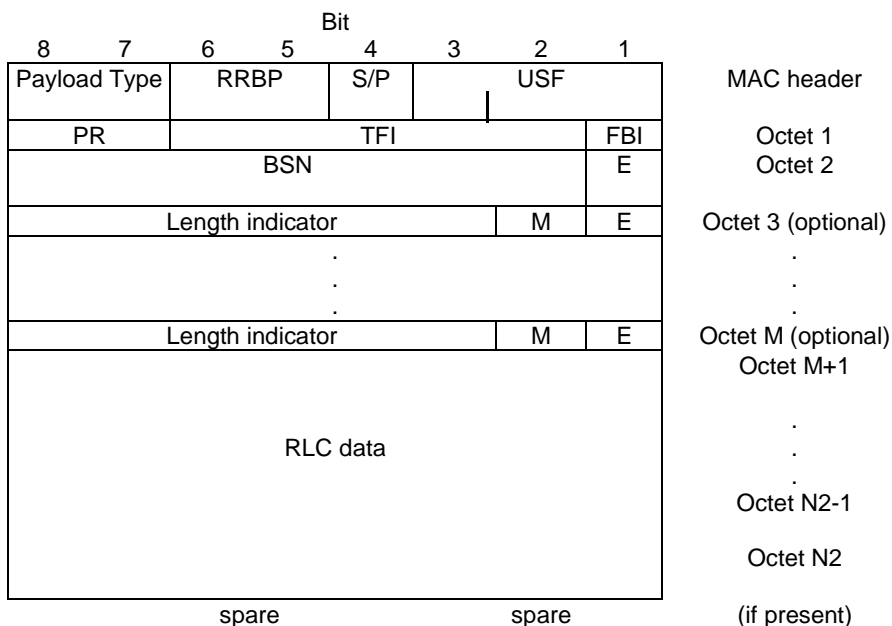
Bit

| 8 | 7 | 6 | 5 | 4 | 3 | 2 | 1 | |
|---|---|---|---|---|---|---|---|---|
| Payload Type | | RRBP | | S/P | USF | | | MAC header |
| PR | | TFI | | | | | FBI | Octet 1 |
| BSN | | | | | | | E | Octet 2 |
| Length indicator | | | | | | M | E | Octet 3 (optional) |
| . . . | | | | | | | | . . . |
| Length indicator | | | | | | M | E | Octet M (optional) |
| RLC data | | | | | | | | Octet M+1 . . . Octet N2-1 Octet N2 |
| spare | | | | | | spare | | (if present) |